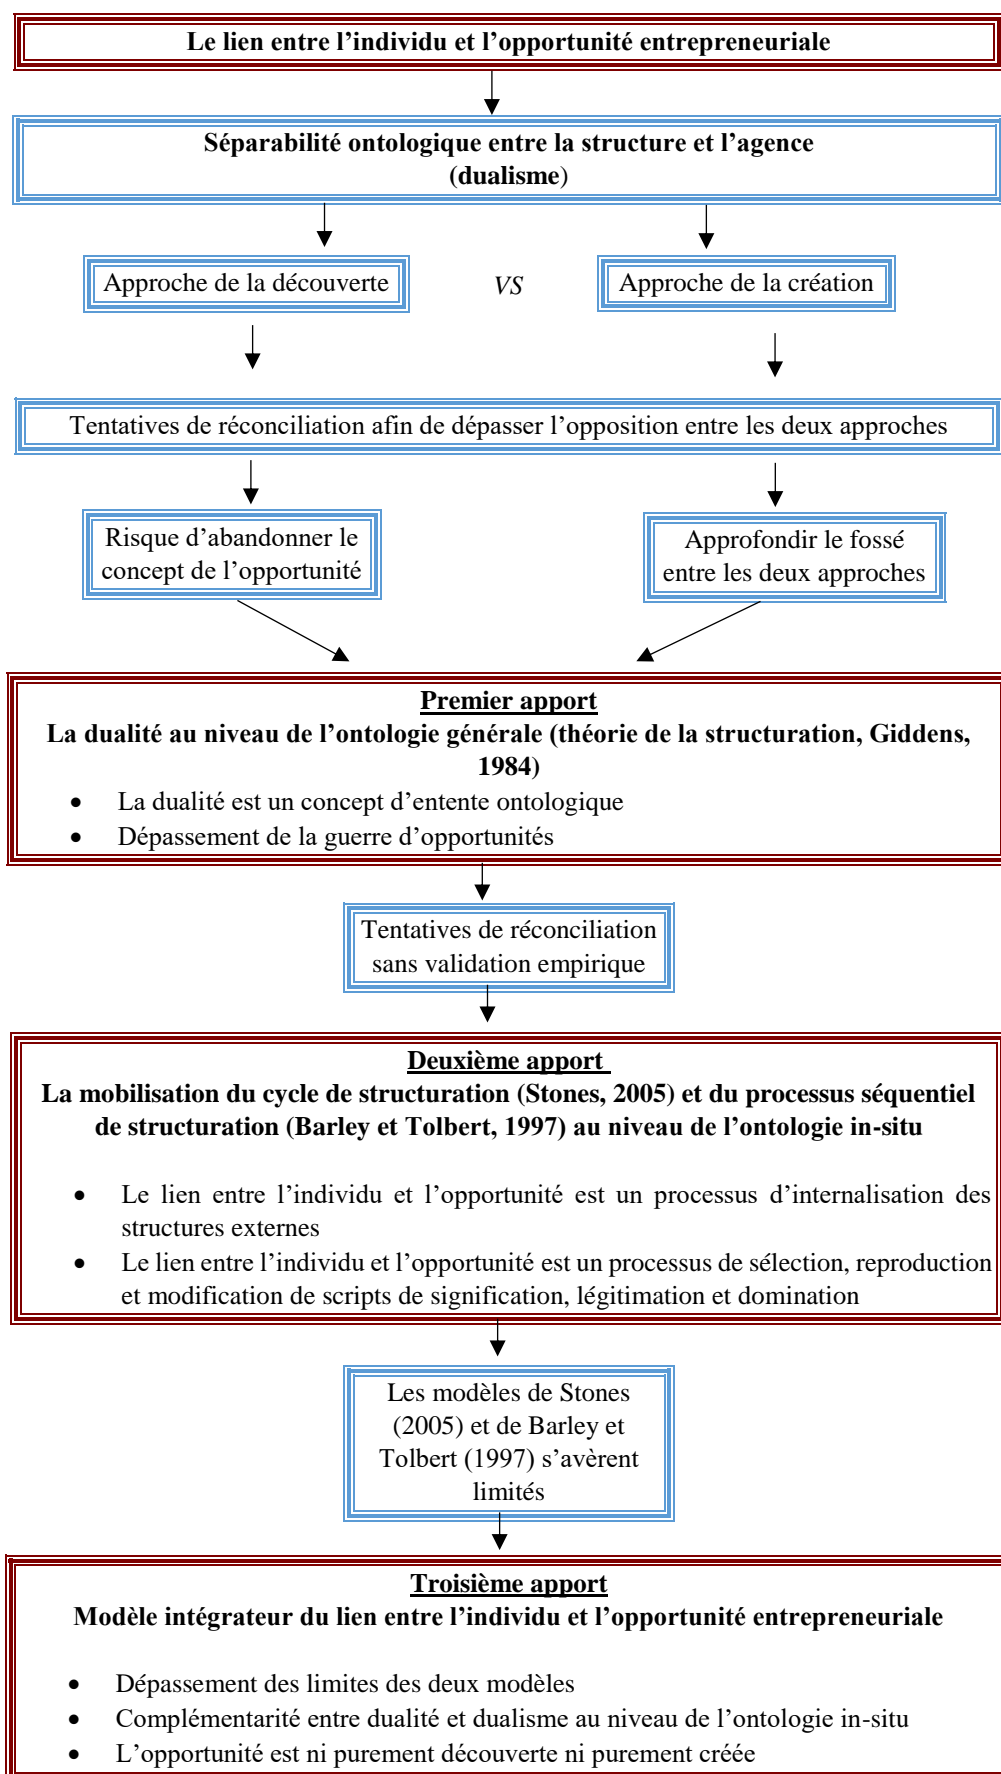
Le lien entre l’individu et l’opportunité entrepreneuriale

Séparabilité ontologique entre la structure et l’agence (dualisme)

Approche de la découverte

VS

Approche de la création

Tentatives de réconciliation afin de dépasser l’opposition entre les deux approches

Risque d’abandonner le concept de l’opportunité

Approfondir le fossé entre les deux approches

Premier apport
La dualité au niveau de l’ontologie générale (théorie de la structuration, Giddens, 1984)

- La dualité est un concept d’entente ontologique
- Dépassement de la guerre d’opportunités

Tentatives de réconciliation sans validation empirique

Deuxième apport
La mobilisation du cycle de structuration (Stones, 2005) et du processus séquentiel de structuration (Barley et Tolbert, 1997) au niveau de l’ontologie in-situ

- Le lien entre l’individu et l’opportunité est un processus d’internalisation des structures externes
- Le lien entre l’individu et l’opportunité est un processus de sélection, reproduction et modification de scripts de signification, légitimation et domination

Les modèles de Stones (2005) et de Barley et Tolbert (1997) s’avèrent limités

Troisième apport
Modèle intégrateur du lien entre l’individu et l’opportunité entrepreneuriale

- Dépassement des limites des deux modèles
- Complémentarité entre dualité et dualisme au niveau de l’ontologie in-situ
- L’opportunité est ni purement découverte ni purement créée